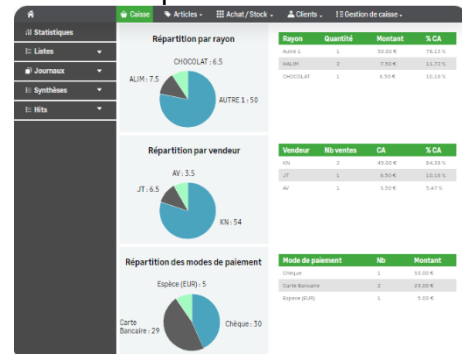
Caisse Articles Achat / Stock Clients Gestion de caisse

Statistiques
Listes
Journaux
Synthèses
Hits

Répartition par rayon

CHOCOLAT : 6.5
ALIM : 7.5
AUTRE 1 : 50

| Rayon | Quantité | Montant | % CA |
|---|---|---|---|
| Autre 1 | 1 | 50.00 € | 78.13 % |
| MALIM | 2 | 7.50 € | 11.72 % |
| CHOCOLAT | 1 | 6.50 € | 10.16 % |

Répartition par vendeur

AV : 3.5
JT : 6.5
KN : 54

| Vendeur | Nb ventes | CA | % CA |
|---|---|---|---|
| KN | 2 | 45.00 € | 84.38 % |
| JT | 1 | 6.50 € | 10.16 % |
| AV | 1 | 3.50 € | 5.47 % |

Répartition des modes de paiement

Espèce (EUR) : 5
Carte Bancaire : 29
Chèque : 30

| Mode de paiement | Nb | Montant |
|---|---|---|
| Chèque | 1 | 30.00 € |
| Carte Bancaire | 2 | 29.00 € |
| Espèce (EUR) | 1 | 5.00 € |